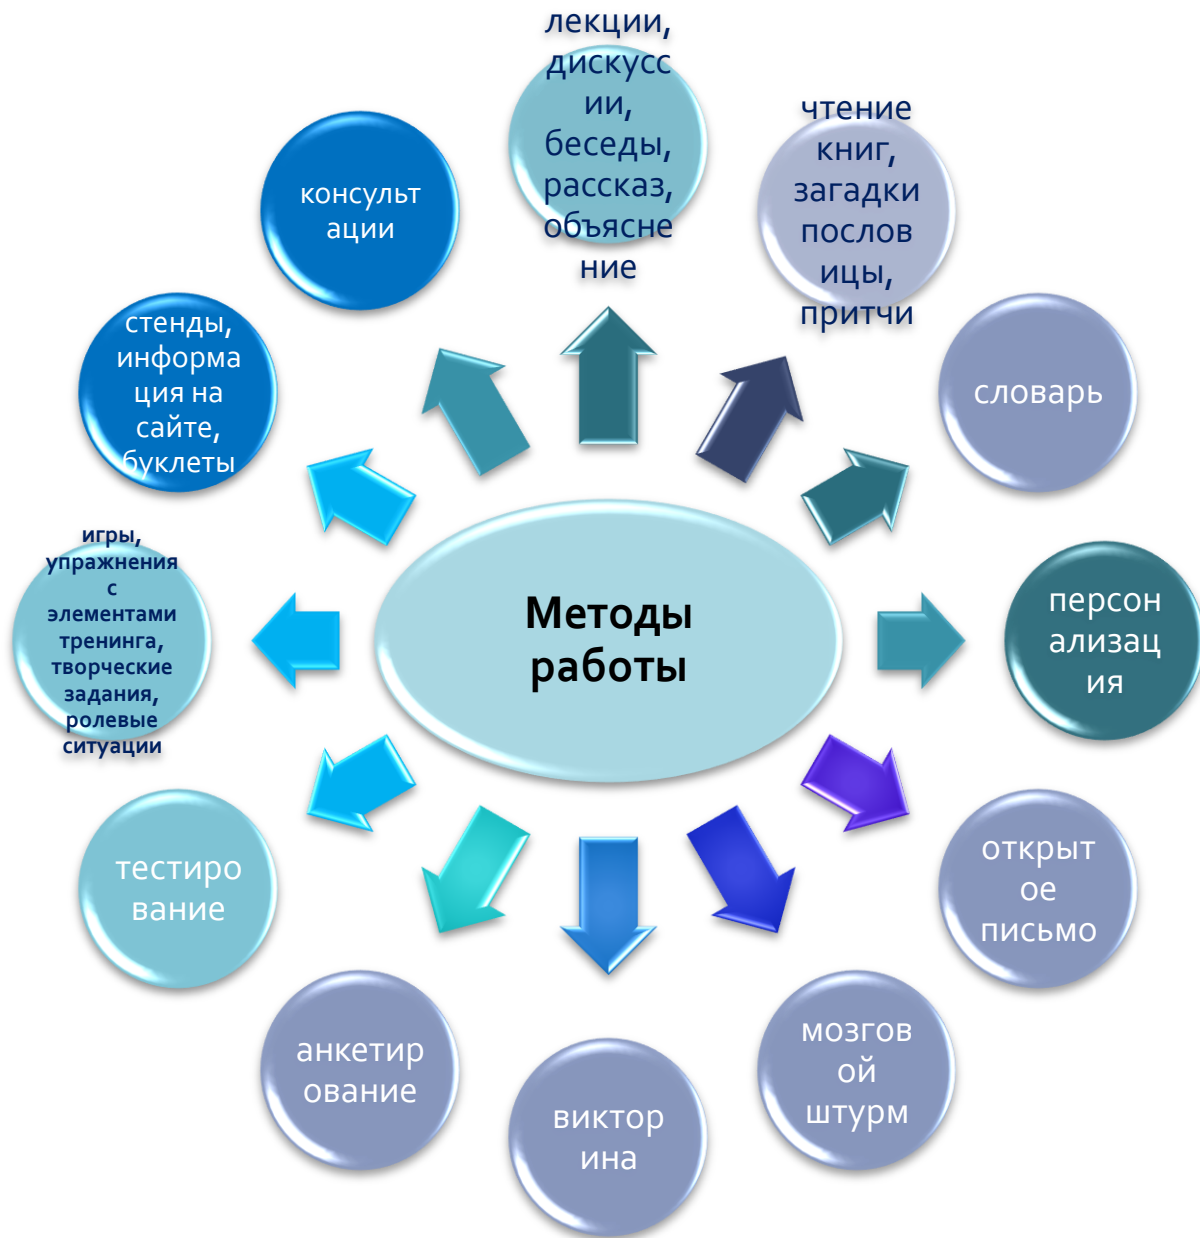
Методы работы

лекции, дискуссии, беседы, рассказ, объяснение

чтение книг, загадки пословицы, притчи

словарь

персонализация

открытое письмо

мозговой штурм

викторина

анкетирование

тестирование

игры, упражнения с элементами тренинга, творческие задания, ролевые ситуации

стенды, информация на сайте, буклеты

консультации